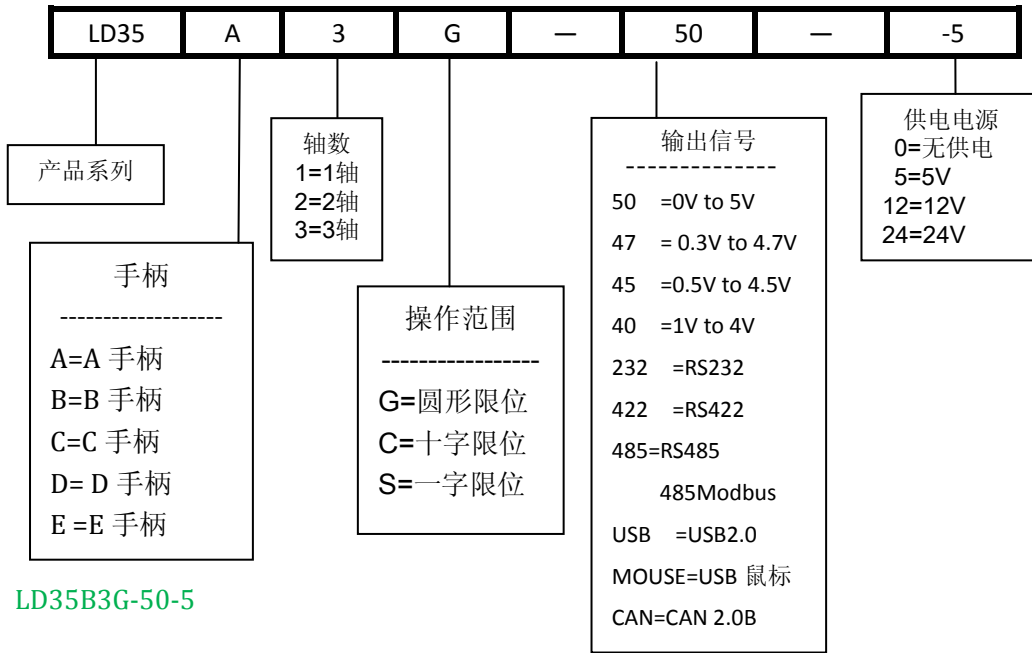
| LD35 | A | 3 | G | — | 50 | — | -5 |
|---|---|---|---|---|---|---|---|

产品系列

手柄
-------------------
A=A 手柄
B=B 手柄
C=C 手柄
D= D 手柄
E =E 手柄

LD35B3G-50-5

轴数
1=1轴
2=2轴
3=3轴

操作范围
-----------------
G=圆形限位
C=十字限位
S=一字限位

输出信号
--------------
50 =0V to 5V
47 = 0.3V to 4.7V
45 =0.5V to 4.5V
40 =1V to 4V
232 =RS232
422 =RS422
485=RS485
485Modbus
USB =USB2.0
MOUSE=USB 鼠标
CAN=CAN 2.0B

供电电源
0=无供电
5=5V
12=12V
24=24V